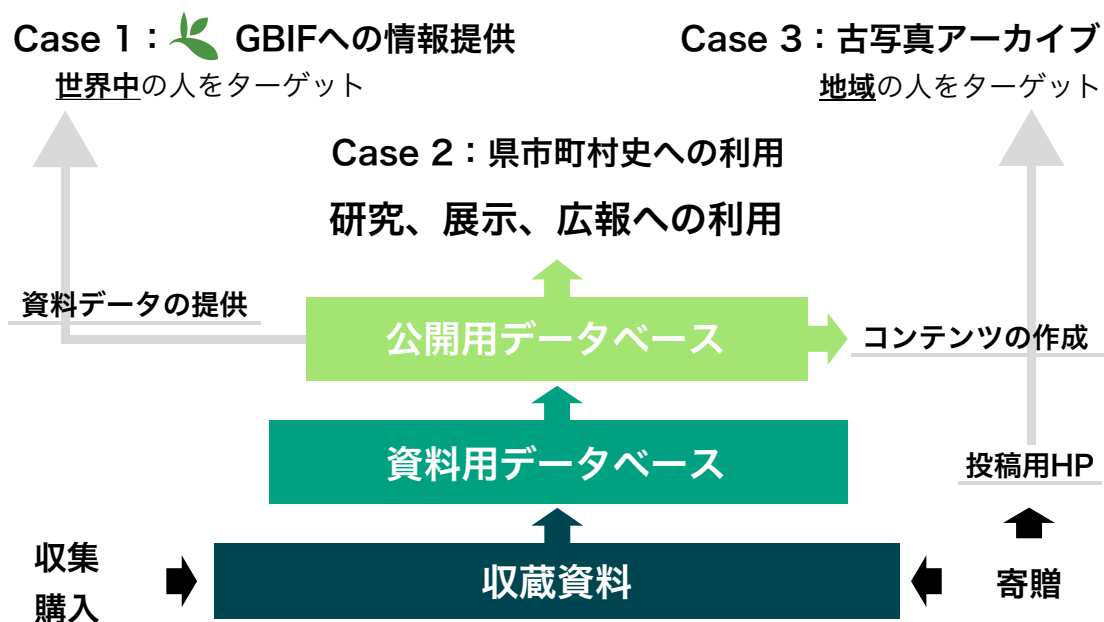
Case 1：GBIFへの情報提供
世界中の人をターゲット

Case 3：古写真アーカイブ
地域の人をターゲット

Case 2：県市町村史への利用

研究、展示、広報への利用

資料データの提供

公開用データベース

コンテンツの作成

資料用データベース

投稿用HP

収集
購入

収蔵資料

寄贈